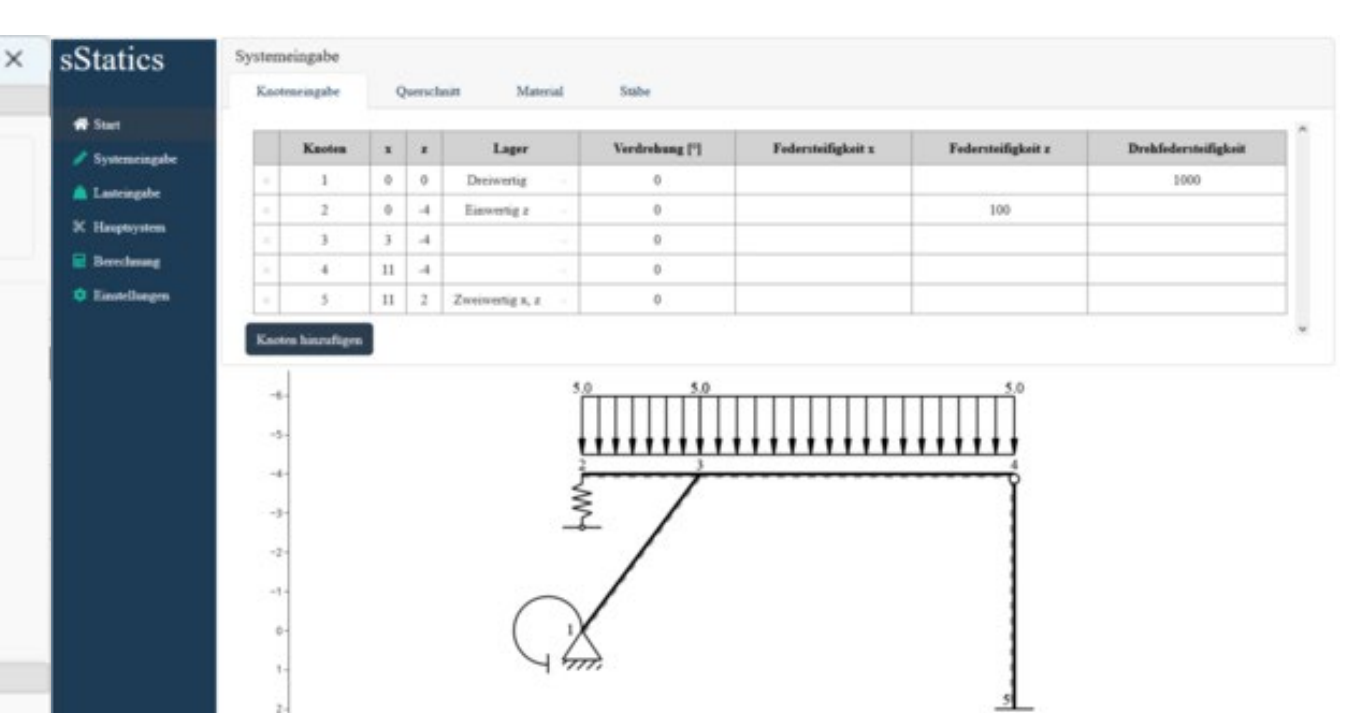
×

sStatics

Start
Systemeingabe
Lasteingabe
Hauptsystem
Berechnung
Einstellungen

Systemeingabe

Knoteneingabe | Querschnitt | Material | Stäbe

| | Knoten | x | z | Lager | Verdrehung [°] | Federsteifigkeit x | Federsteifigkeit z | Drehfedersteifigkeit |
|---|---|---|---|---|---|---|---|---|
| | 1 | 0 | 0 | Dreiwertig | 0 | | | 1000 |
| | 2 | 0 | -4 | Einwertig z | 0 | | 100 | |
| | 3 | 3 | -4 | | 0 | | | |
| | 4 | 11 | -4 | | 0 | | | |
| | 5 | 11 | 2 | Zweiwertig x, z | 0 | | | |

Knoten hinzufügen

-6
-5
-4
-3
-2
-1
0
1
2

5.0
5.0
5.0
2
3
4
1
5